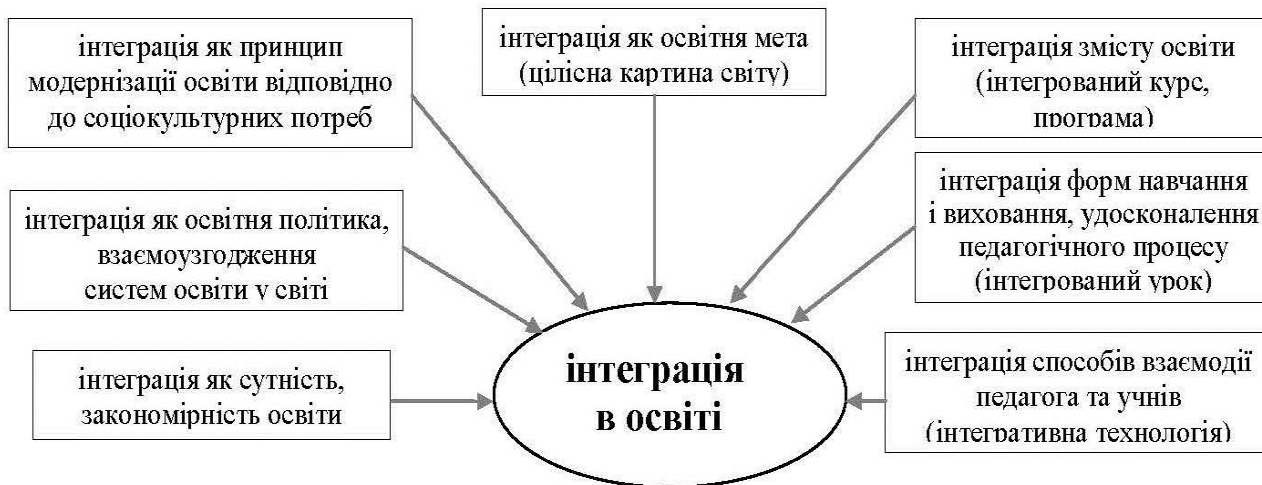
інтеграція як принцип модернізації освіти відповідно до соціокультурних потреб

інтеграція як освітня мета (цілісна картина світу)

інтеграція змісту освіти (інтегрований курс, програма)

інтеграція як освітня політика, взаємоузгодження систем освіти у світі

інтеграція форм навчання і виховання, удосконалення педагогічного процесу (інтегрований урок)

інтеграція як сутність, закономірність освіти

інтеграція в освіті

інтеграція способів взаємодії педагога та учнів (інтегративна технологія)